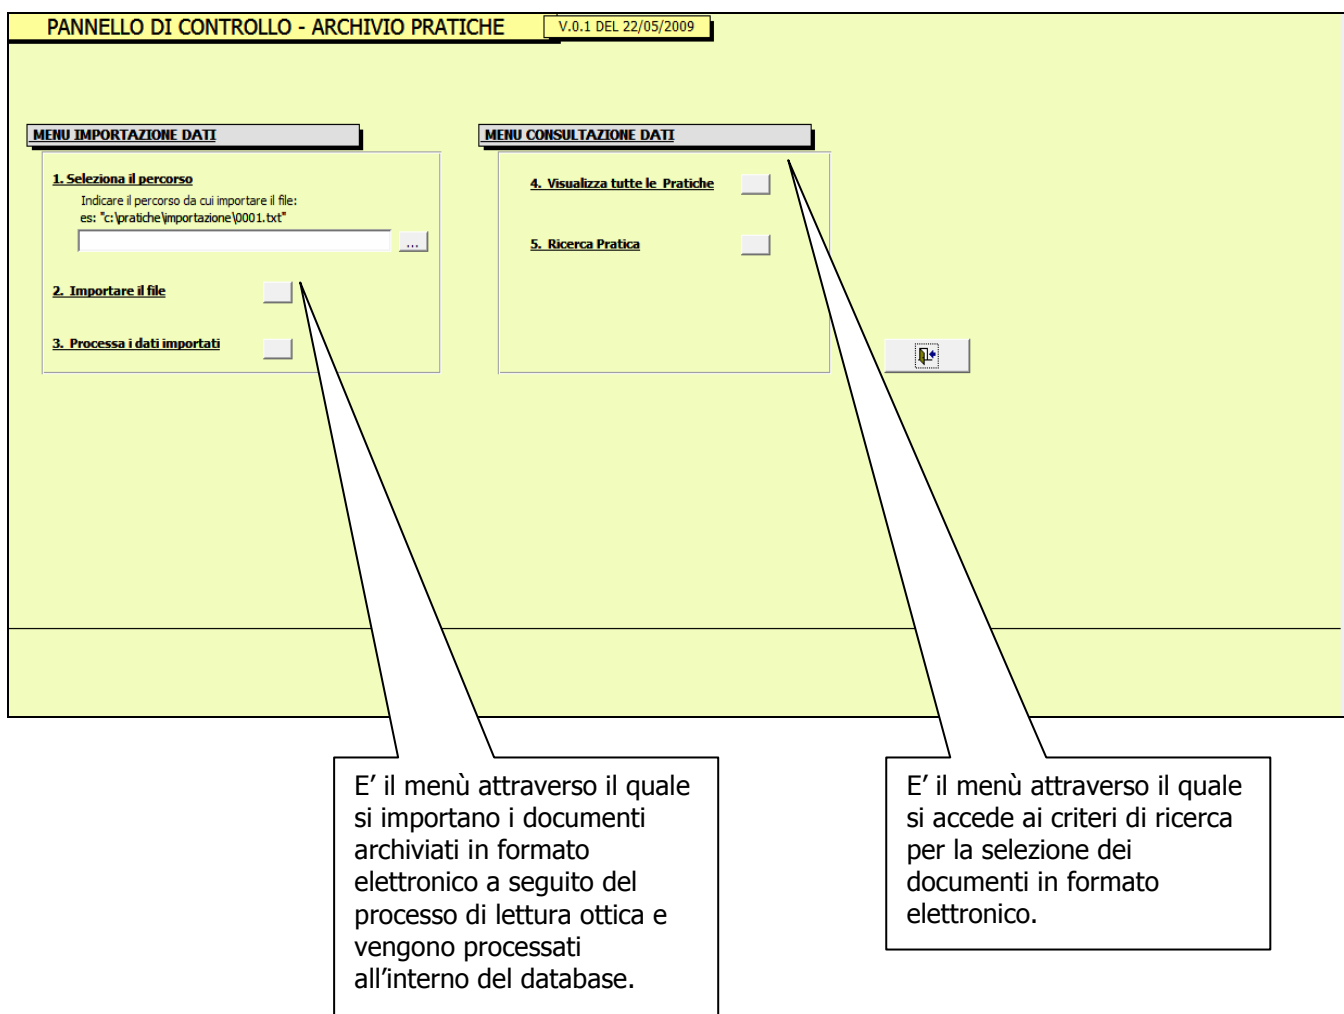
PANNELLO DI CONTROLLO - ARCHIVIO PRATICHE

V.0.1 DEL 22/05/2009

MENU IMPORTAZIONE DATI

1. Seleziona il percorso

Indicare il percorso da cui importare il file:
es: "c:\pratiche\importazione\0001.txt"

...

2. Importare il file

3. Processa i dati importati

MENU CONSULTAZIONE DATI

4. Visualizza tutte le Pratiche

5. Ricerca Pratica

E’ il menù attraverso il quale si importano i documenti archiviati in formato elettronico a seguito del processo di lettura ottica e vengono processati all’interno del database.

E’ il menù attraverso il quale si accede ai criteri di ricerca per la selezione dei documenti in formato elettronico.